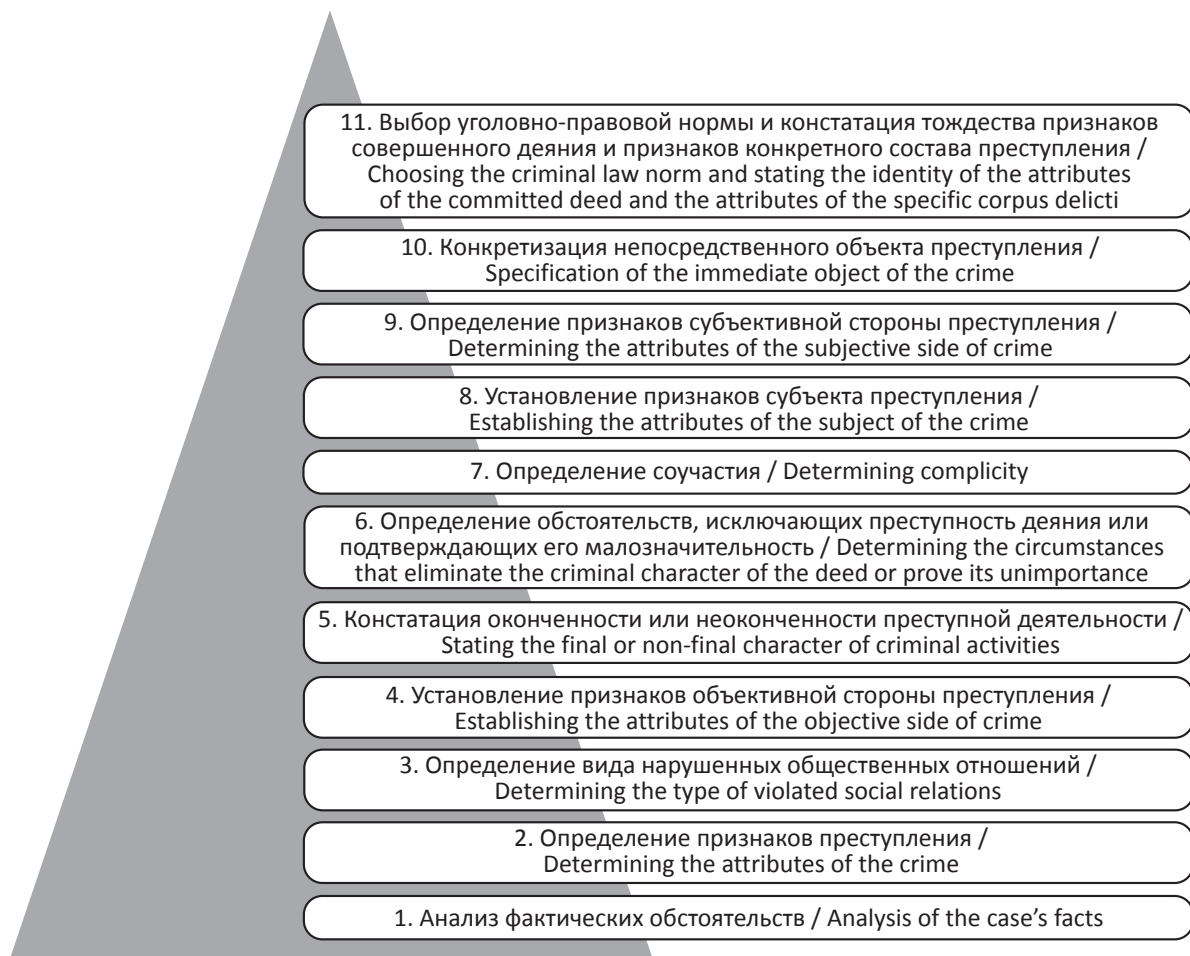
11. Выбор уголовно-правовой нормы и констатация тождества признаков совершенного деяния и признаков конкретного состава преступления / Choosing the criminal law norm and stating the identity of the attributes of the committed deed and the attributes of the specific corpus delicti

10. Конкретизация непосредственного объекта преступления / Specification of the immediate object of the crime

9. Определение признаков субъективной стороны преступления / Determining the attributes of the subjective side of crime

8. Установление признаков субъекта преступления / Establishing the attributes of the subject of the crime

7. Определение соучастия / Determining complicity

6. Определение обстоятельств, исключающих преступность деяния или подтверждающих его малозначительность / Determining the circumstances that eliminate the criminal character of the deed or prove its unimportance

5. Констатация оконченности или неоконченности преступной деятельности / Stating the final or non-final character of criminal activities

4. Установление признаков объективной стороны преступления / Establishing the attributes of the objective side of crime

3. Определение вида нарушенных общественных отношений / Determining the type of violated social relations

2. Определение признаков преступления / Determining the attributes of the crime

1. Анализ фактических обстоятельств / Analysis of the case's facts